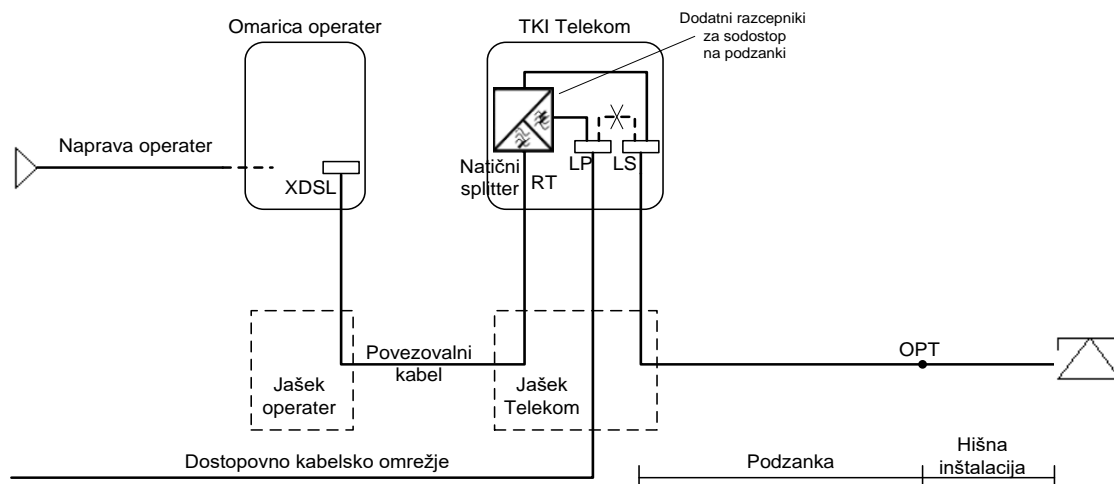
Omarica operater

TKI Telekom

Dodatni razcepniki za sodostop na podzanki

Naprava operater

XDSL

Natični splitter

RT

LP

LS

Povezovalni kabel

Jašek operater

Jašek Telekom

OPT

Dostopovno kabelsko omrežje

Podzanka

Hišna inštalacija